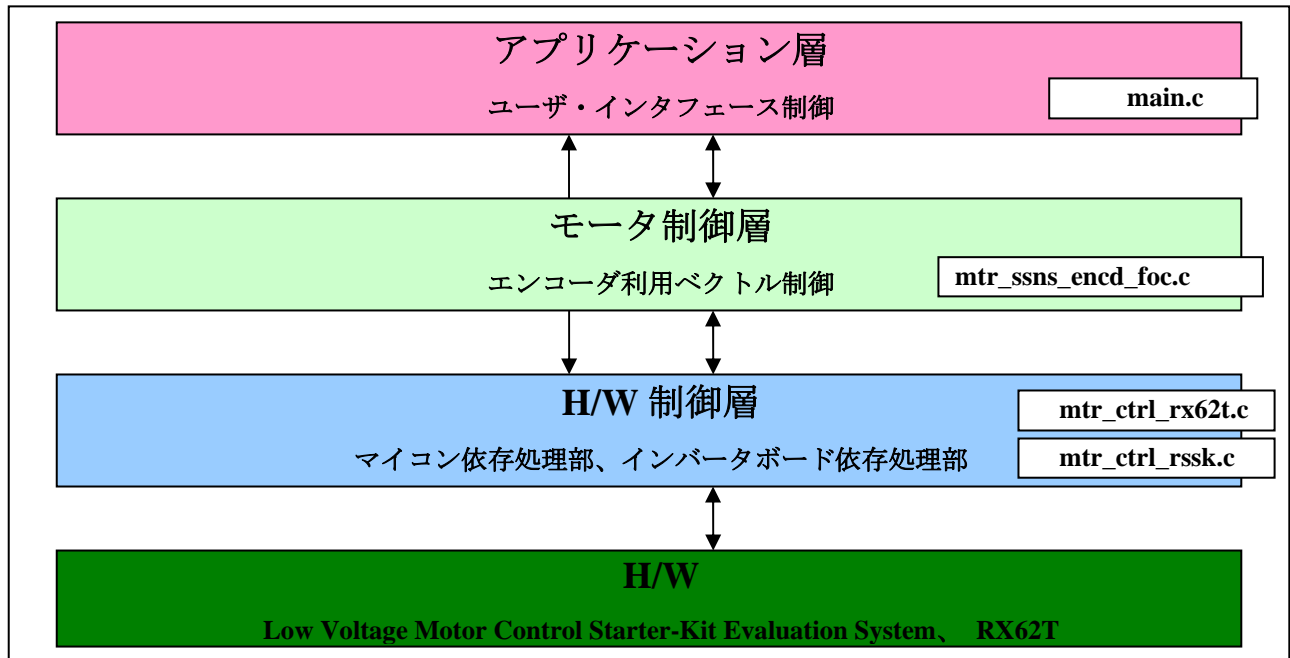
アプリケーション層

ユーザ・インタフェース制御

main.c

モータ制御層

エンコーダ利用ベクトル制御

mtr_ssns_encd_foc.c

H/W 制御層

マイコン依存処理部、インバータボード依存処理部

mtr_ctrl_rx62t.c

mtr_ctrl_rssk.c

H/W

Low Voltage Motor Control Starter-Kit Evaluation System、 RX62T